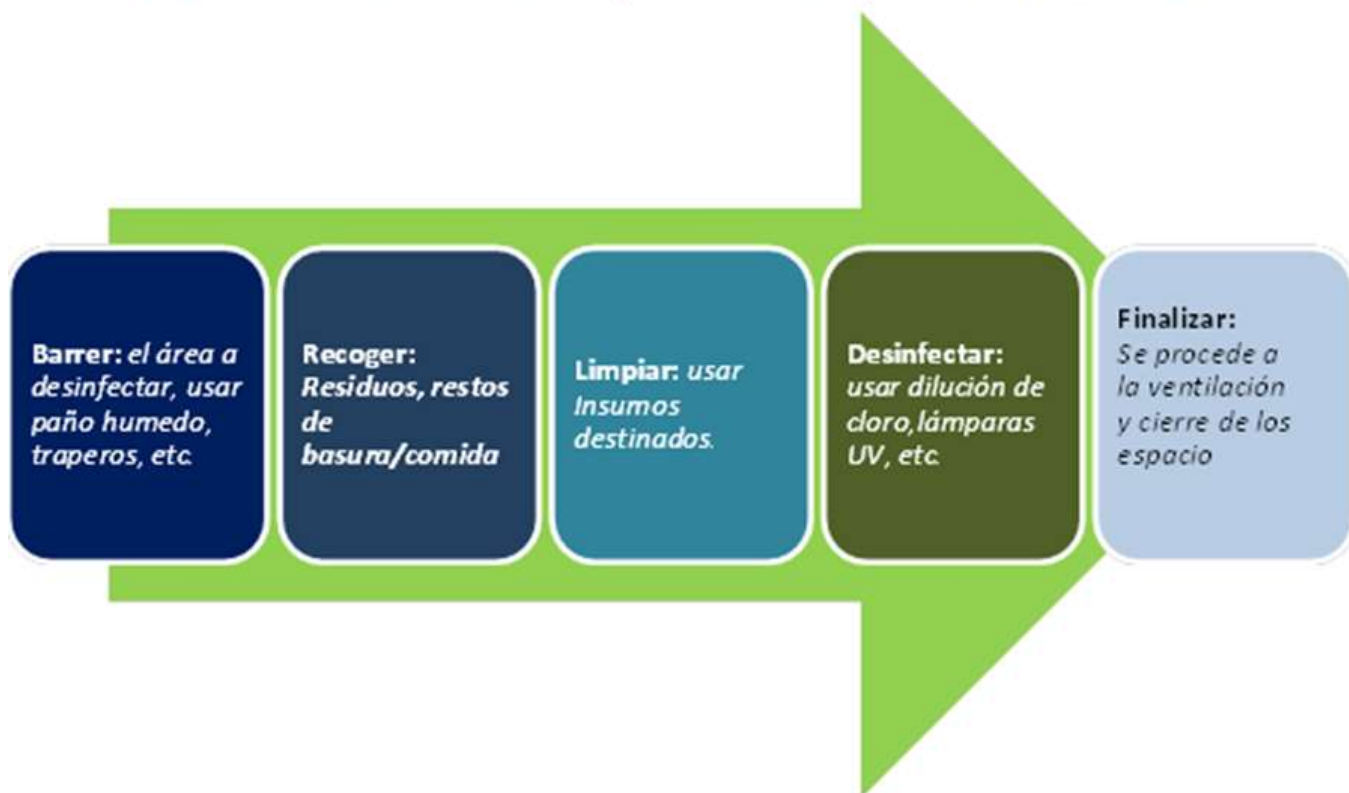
Barrer: el área a desinfectar, usar paño humedo, traperos, etc.

Recoger: Residuos, restos de basura/comida

Limpiar: usar Insumos destinados.

Desinfectar: usar dilución de cloro, lámparas UV, etc.

Finalizar: Se procede a la ventilación y cierre de los espacio